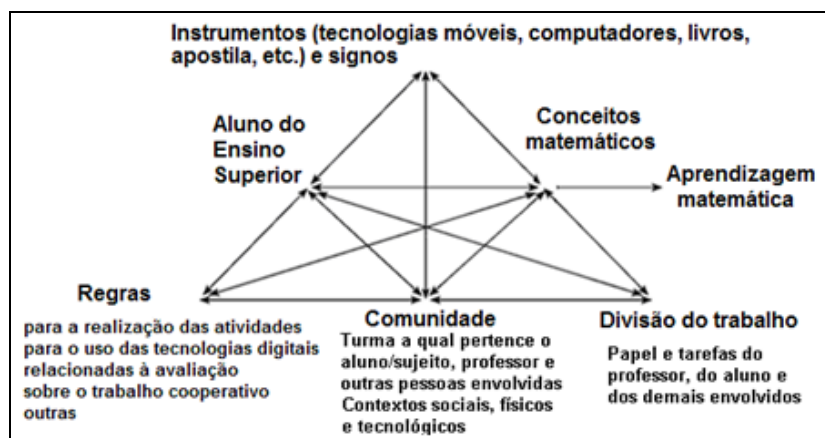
Instrumentos (tecnologias móveis, computadores, livros, apostila, etc.) e signos

Aluno do Ensino Superior

Conceitos matemáticos

Aprendizagem matemática

Regras

para a realização das atividades
para o uso das tecnologias digitais
relacionadas à avaliação
sobre o trabalho cooperativo
outras

Comunidade

Turma a qual pertence o aluno/sujeito, professor e outras pessoas envolvidas
Contextos sociais, físicos e tecnológicos

Divisão do trabalho

Papel e tarefas do professor, do aluno e dos demais envolvidos